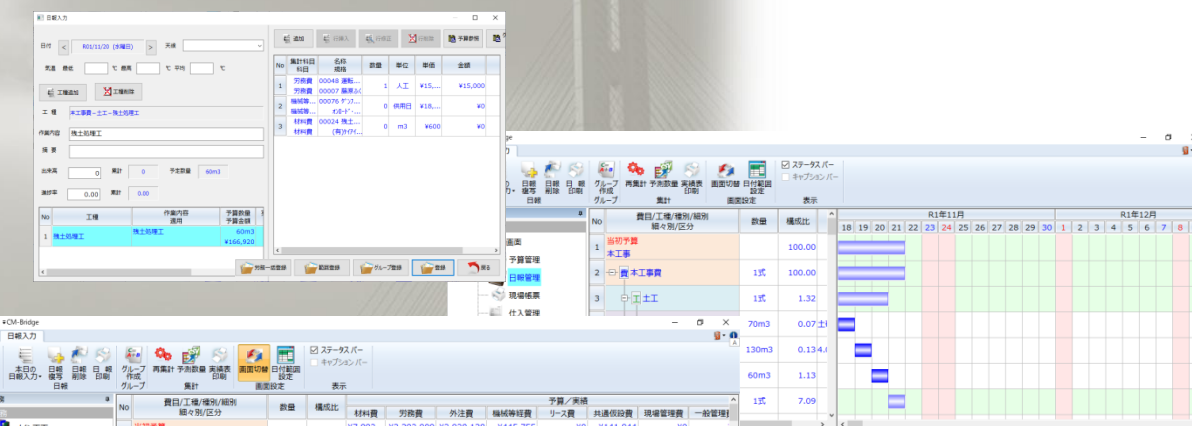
日報入力

日付 < R01/11/20 (水曜日) > 天候

気温 最低 ℃ 最高 ℃ 平均 ℃

工種追加 工種削除

工 種 本工事費－土工－残土処理工

作業内容 残土処理工

摘 要

出来高 0 累計 0 予定数量 60m3

進捗率 0.00 累計 0.00

| No | 工種 | 作業内容 適用 | 予算数量 予算金額 |
|---|---|---|---|
| 1 | 残土処理工 | 残土処理工 | 60m3 ¥166,920 |

追加 行挿入 行修正 行削除 予算参照

| No | 集計科目 科目 | 名称 規格 | 数量 | 単位 | 単価 | 金額 |
|---|---|---|---|---|---|---|
| 1 | 労務費 労務費 | 00048 運転... 00007 振業ふく | 1 | 人工 | ¥15,... | ¥15,000 |
| 2 | 機械等... 機械等... | 00076 ダンプ... オペレート... | 0 | 供用日 | ¥18,... | ¥0 |
| 3 | 材料費 材料費 | 00024 残土... (有)カイア... | 0 | m3 | ¥600 | ¥0 |

労務一括登録 範囲登録 グループ登録 登録 戻る

idge

ステータス バー
キャプション バー

日報 編集 日報削除 日報印刷 グループ作成 グループ 再集計 予測数量 実績表印刷 集計 画面切替 日付範囲設定 画面設定 表示

画面
予算管理
日報管理
現場帳票
仕入管理

| No | 費目/工種/種別/細別 細々別/区分 | 数量 | 構成比 |
|---|---|---|---|
| 1 | 当初予算 本工事 | | 100.00 |
| 2 | 費 本工事費 | 1式 | 100.00 |
| 3 | 工 土工 | 1式 | 1.32 |
| | | 70m3 | 0.07 |
| | | 130m3 | 0.13 |
| | | 60m3 | 1.13 |
| | | 1式 | 7.09 |

R1年11月
18 19 20 21 22 23 24 25 26 27 28 29 30 1 2 3 4 5 6 7 8
R1年12月

CM-Bridge

日報入力

本日の日報入力 日報編号 日報削除 日報印刷 日報 グループ作成 グループ 再集計 予測数量 実績表印刷 集計 画面切替 日付範囲設定 画面設定 ステータス バー キャプション バー 表示

| No | 費目/工種/種別/細別 細々別/区分 | 数量 | 構成比 | 予算／実績 材料費 | 労務費 | 外注費 | 機械等経費 | リース費 | 共通仮設費 | 現場管理費 | 一般管理 |
|---|---|---|---|---|---|---|---|---|---|---|---|